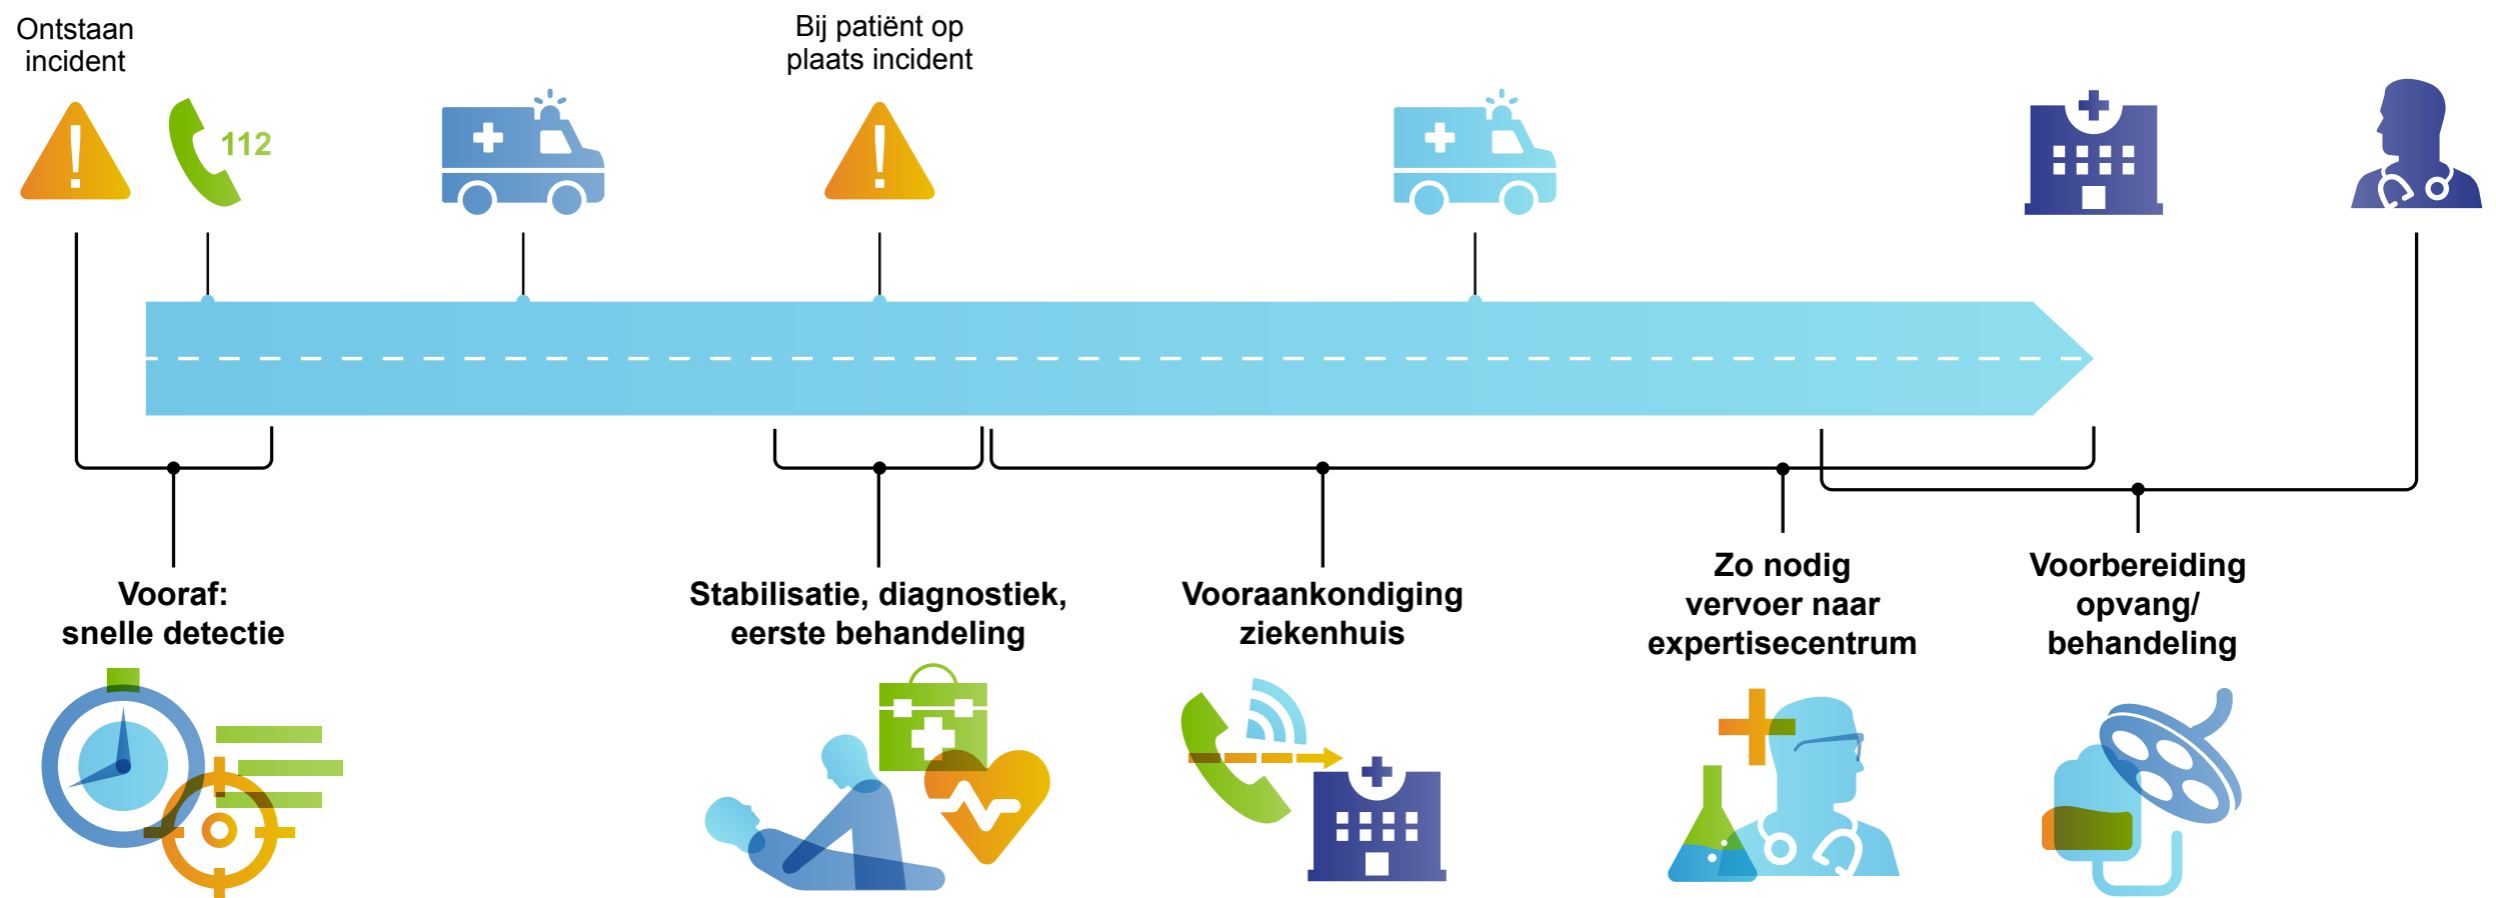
Ontstaan incident

112

Bij patiënt op plaats incident

Vooraf: snelle detectie

Stabilisatie, diagnostiek, eerste behandeling

Vooraankondiging ziekenhuis

Zo nodig vervoer naar expertisecentrum

Voorbereiding opvang/ behandeling